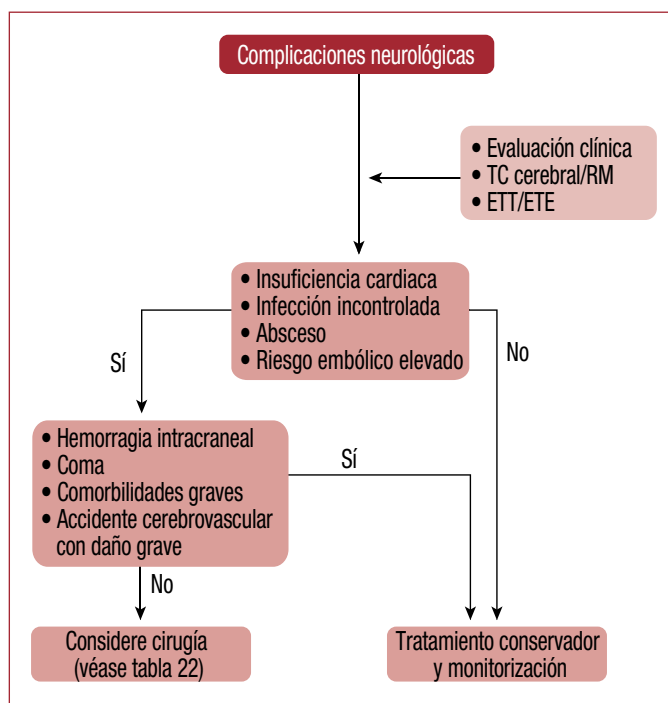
Complicaciones neurológicas

• Evaluación clínica
• TC cerebral/RM
• ETT/ETE

• Insuficiencia cardiaca
• Infección incontrolada
• Absceso
• Riesgo embólico elevado

Sí

No

• Hemorragia intracraneal
• Coma
• Comorbilidades graves
• Accidente cerebrovascular con daño grave

Sí

No

Considere cirugía (véase tabla 22)

Tratamiento conservador y monitorización